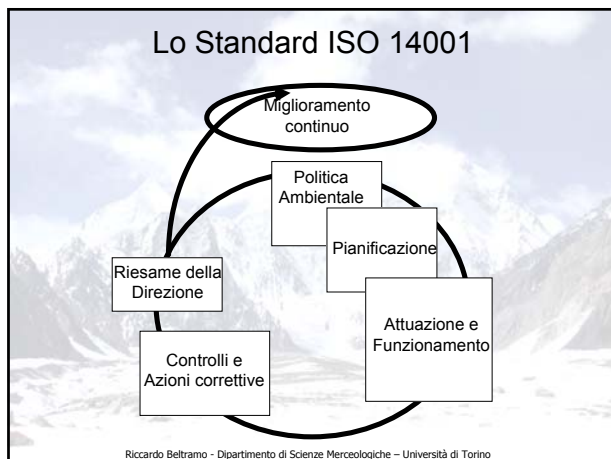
Lo Standard ISO 14001

Miglioramento continuo

Politica Ambientale

Pianificazione

Attuazione e Funzionamento

Controlli e Azioni correttive

Riesame della Direzione

Riccardo Beltramo - Dipartimento di Scienze Merceologiche – Università di Torino